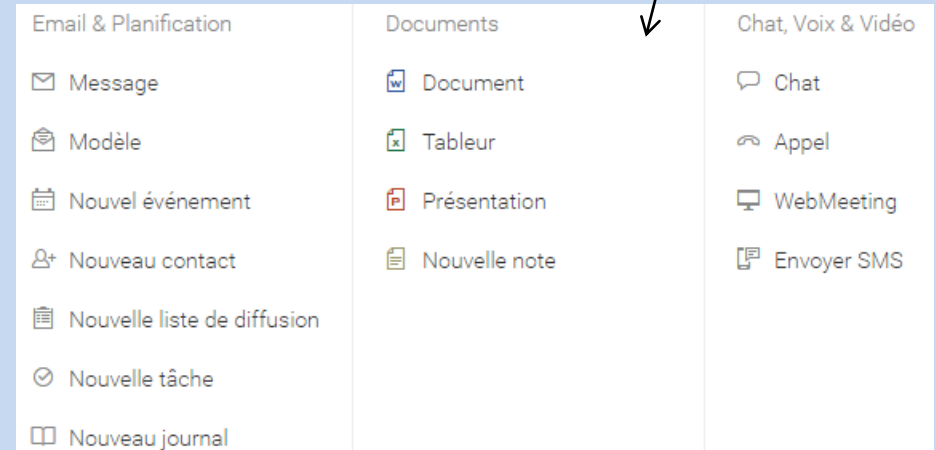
Email & Planification

Message

Modèle

Nouvel événement

Nouveau contact

Nouvelle liste de diffusion

Nouvelle tâche

Nouveau journal

Documents

Document

Tableur

Présentation

Nouvelle note

Chat, Voix & Vidéo

Chat

Appel

WebMeeting

Envoyer SMS